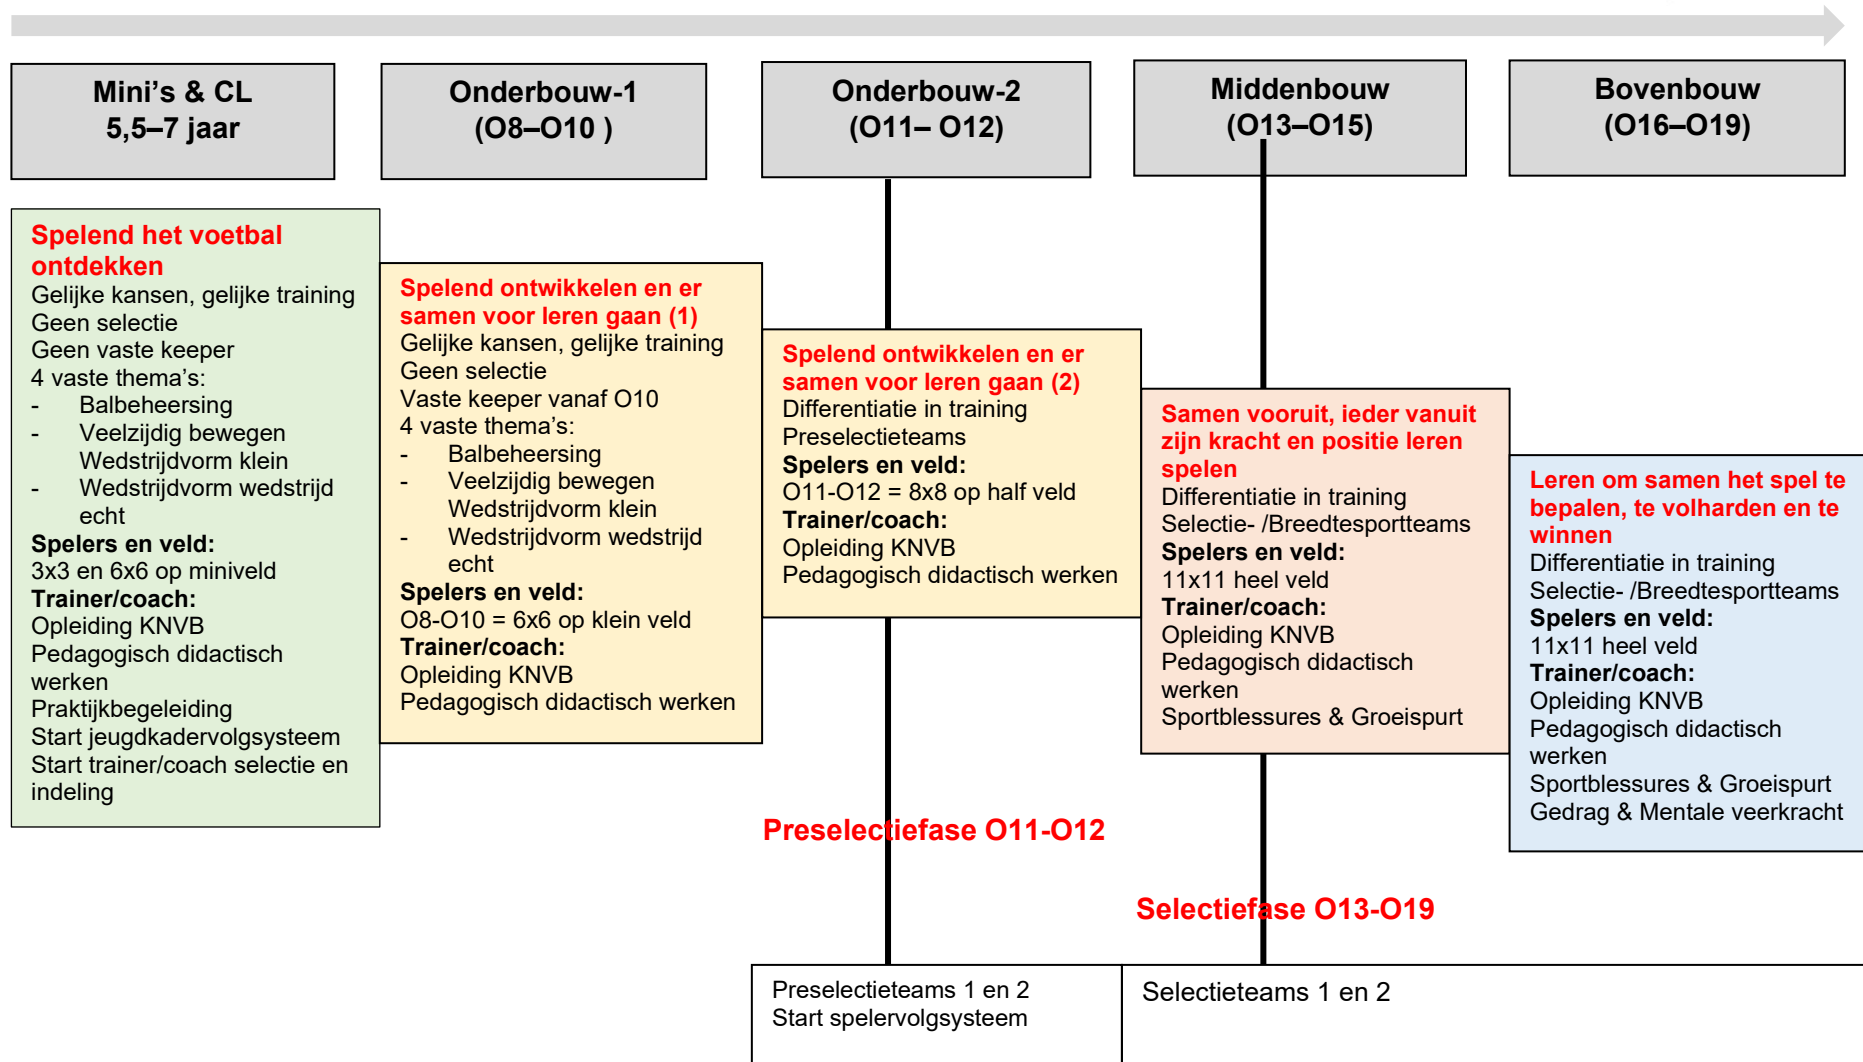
Mini’s & CL
5,5–7 jaar

Onderbouw-1
(O8–O10 )

Onderbouw-2
(O11– O12)

Middenbouw
(O13–O15)

Bovenbouw
(O16–O19)

Spelend het voetbal ontdekken
Gelijke kansen, gelijke training
Geen selectie
Geen vaste keeper
4 vaste thema’s:
- Balbeheersing
- Veelzijdig bewegen Wedstrijdvorm klein
- Wedstrijdvorm wedstrijd echt
Spelers en veld:
3x3 en 6x6 op miniveld
Trainer/coach:
Opleiding KNVB
Pedagogisch didactisch werken
Praktijkbegeleiding
Start jeugdkadervolgsysteem
Start trainer/coach selectie en indeling

Spelend ontwikkelen en er samen voor leren gaan (1)
Gelijke kansen, gelijke training
Geen selectie
Vaste keeper vanaf O10
4 vaste thema’s:
- Balbeheersing
- Veelzijdig bewegen Wedstrijdvorm klein
- Wedstrijdvorm wedstrijd echt
Spelers en veld:
O8-O10 = 6x6 op klein veld
Trainer/coach:
Opleiding KNVB
Pedagogisch didactisch werken

Spelend ontwikkelen en er samen voor leren gaan (2)
Differentiatie in training
Preselectieteams
Spelers en veld:
O11-O12 = 8x8 op half veld
Trainer/coach:
Opleiding KNVB
Pedagogisch didactisch werken

Samen vooruit, ieder vanuit zijn kracht en positie leren spelen
Differentiatie in training
Selectie- /Breedtesportteams
Spelers en veld:
11x11 heel veld
Trainer/coach:
Opleiding KNVB
Pedagogisch didactisch werken
Sportblessures & Groeispurt

Leren om samen het spel te bepalen, te volharden en te winnen
Differentiatie in training
Selectie- /Breedtesportteams
Spelers en veld:
11x11 heel veld
Trainer/coach:
Opleiding KNVB
Pedagogisch didactisch werken
Sportblessures & Groeispurt
Gedrag & Mentale veerkracht

Preselectiefase O11-O12

Selectiefase O13-O19

Preselectieteams 1 en 2
Start spelervolgsysteem

Selectieteams 1 en 2